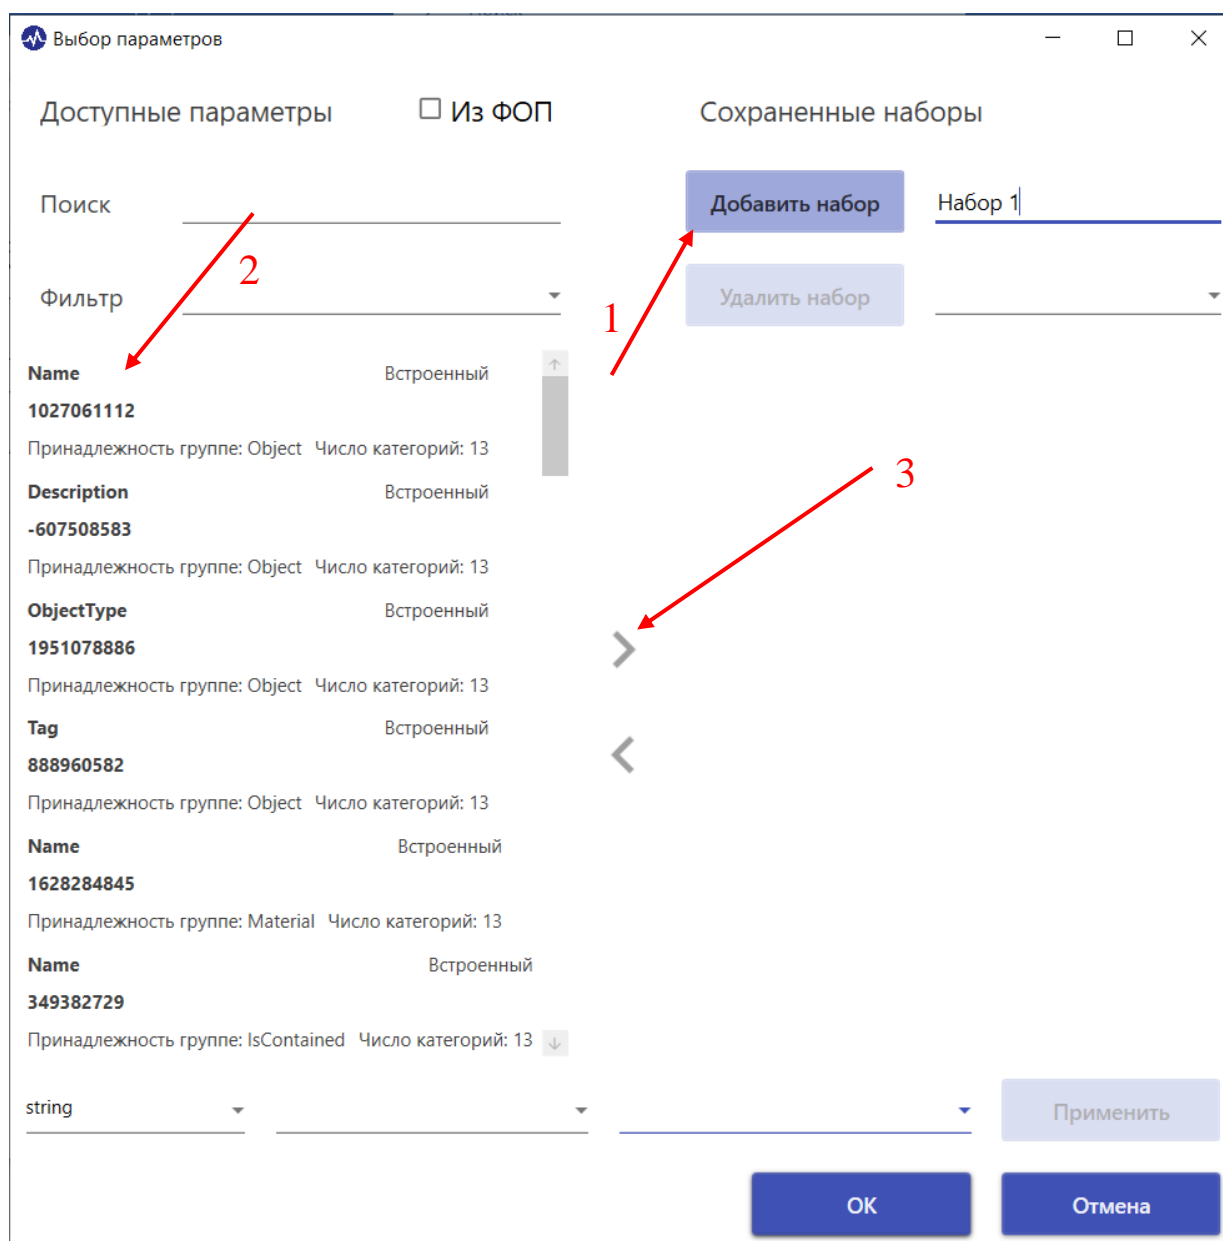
Выбор параметров

Доступные параметры

Из ФОП

Сохраненные наборы

Поиск

Добавить набор

Набор 1

2

Фильтр

1

Удалить набор

Name Встроенный
1027061112
Принадлежность группе: Object Число категорий: 13

Description Встроенный
-607508583
Принадлежность группе: Object Число категорий: 13

3

ObjectType Встроенный
1951078886
Принадлежность группе: Object Число категорий: 13

Tag Встроенный
888960582
Принадлежность группе: Object Число категорий: 13

Name Встроенный
1628284845
Принадлежность группе: Material Число категорий: 13

Name Встроенный
349382729
Принадлежность группе: IsContained Число категорий: 13

string

Применить

OK

Отмена